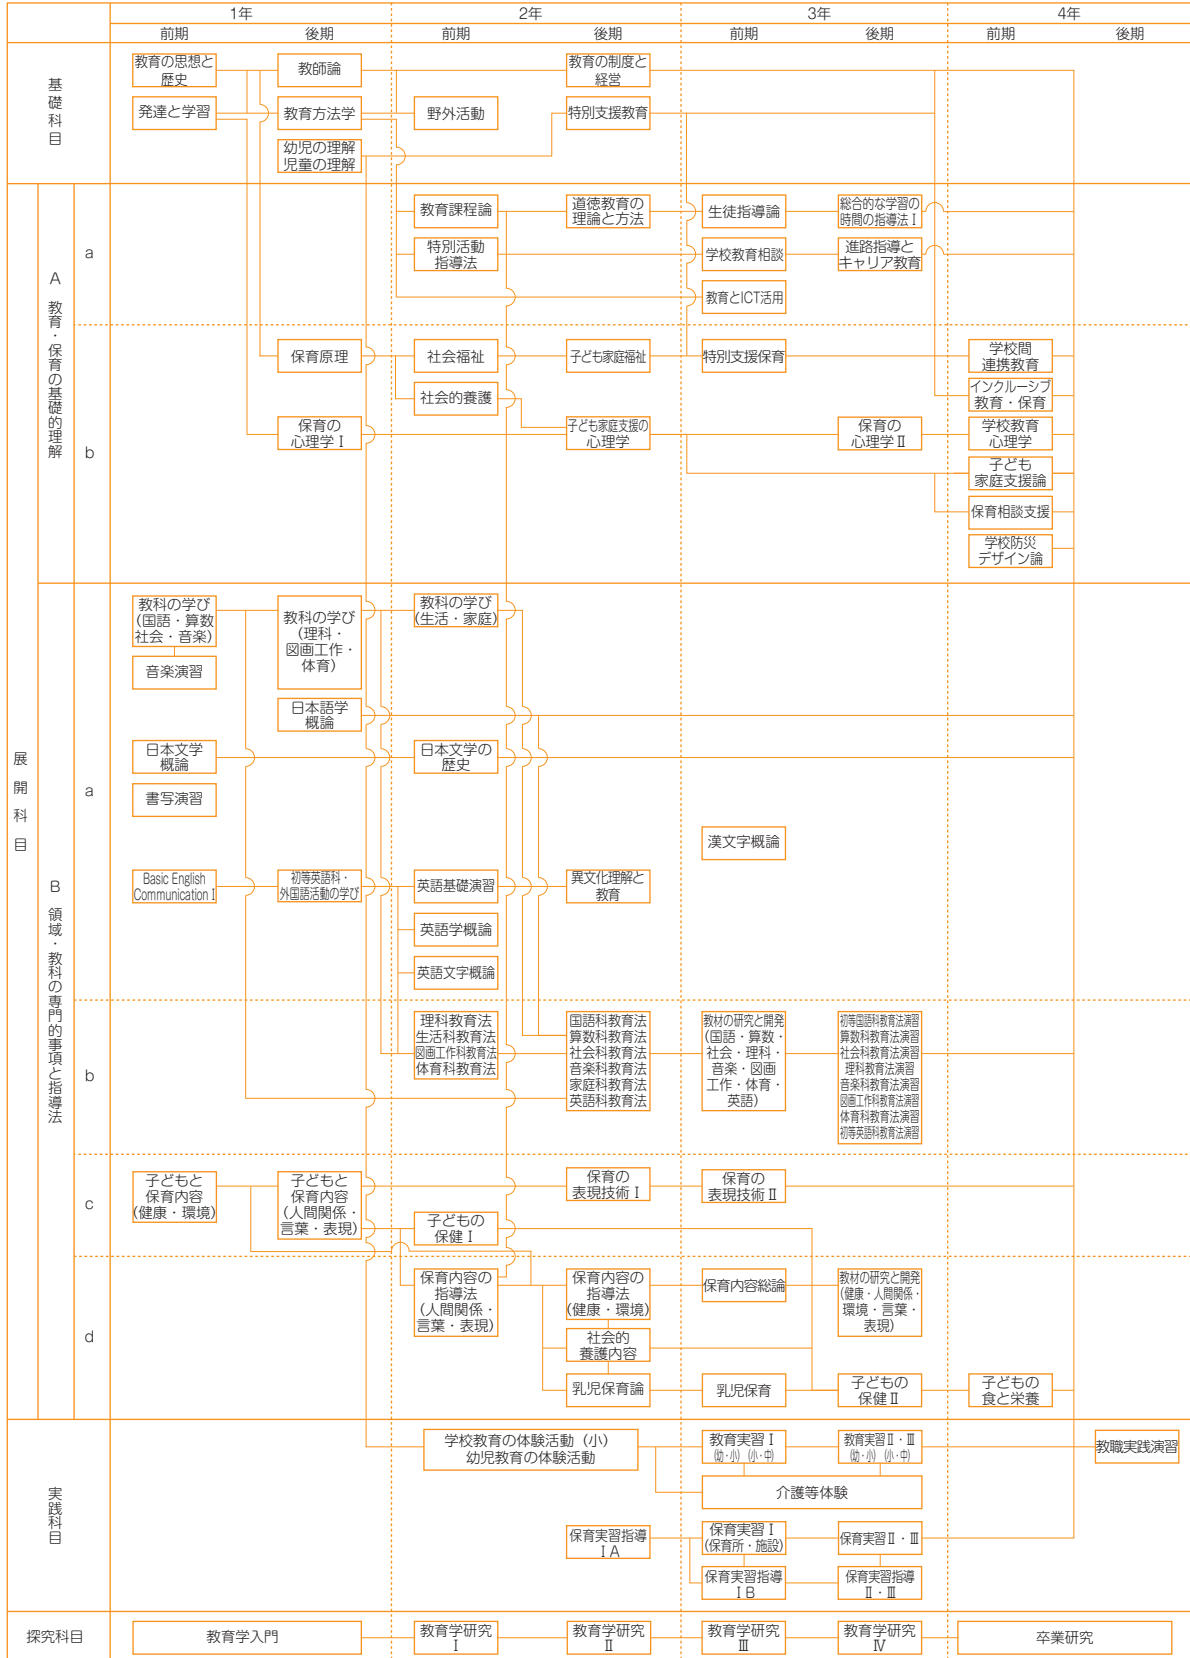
| | | 1年 前期 | 1年 後期 | 2年 前期 | 2年 後期 | 3年 前期 | 3年 後期 | 4年 前期 | 4年 後期 |
|---|---|---|---|---|---|---|---|---|---|
| 基礎科目 | | 教育の思想と歴史 / 発達と学習 | 教師論 / 教育方法学 / 幼児の理解 児童の理解 | 野外活動 | 教育の制度と経営 / 特別支援教育 | | | | |
| 展開科目 A 教育・保育の基礎的理解 | a | | | 教育課程論 / 特別活動指導法 | 道徳教育の理論と方法 | 生徒指導論 / 学校教育相談 / 教育とICT活用 | 総合的な学習の時間の指導法Ⅰ / 進路指導とキャリア教育 | | |
| | b | | 保育原理 / 保育の心理学Ⅰ | 社会福祉 / 社会的養護 | 子ども家庭福祉 / 子ども家庭支援の心理学 | 特別支援保育 | 保育の心理学Ⅱ | 学校間連携教育 / インクルーシブ教育・保育 / 学校教育心理学 / 子ども家庭支援論 / 保育相談支援 / 学校防災デザイン論 | |
| 展開科目 B 領域・教科の専門的事項と指導法 | a | 教科の学び（国語・算数 社会・音楽） / 音楽演習 / 日本文学概論 / 書写演習 / Basic English Communication Ⅰ | 教科の学び（理科・図画工作・体育） / 日本語学概論 / 初等英語科・外国語活動の学び | 教科の学び（生活・家庭） / 日本文学の歴史 / 英語基礎演習 / 英語学概論 / 英語文字概論 | 異文化理解と教育 | 漢文字概論 | | | |
| | b | | | 理科教育法 生活科教育法 図画工作科教育法 体育科教育法 | 国語科教育法 算数科教育法 社会科教育法 音楽科教育法 家庭科教育法 英語科教育法 | 教材の研究と開発（国語・算数・社会・理科・音楽・図画工作・体育・英語） | 初等国語科教育法演習 算数科教育法演習 社会科教育法演習 理科教育法演習 音楽科教育法演習 図画工作科教育法演習 体育科教育法演習 初等英語科教育法演習 | | |
| | c | 子どもと保育内容（健康・環境） | 子どもと保育内容（人間関係・言葉・表現） | 子どもの保健Ⅰ | 保育の表現技術Ⅰ | 保育の表現技術Ⅱ | | | |
| | d | | | 保育内容の指導法（人間関係・言葉・表現） | 保育内容の指導法（健康・環境） / 社会的養護内容 / 乳児保育論 | 保育内容総論 / 乳児保育 | 教材の研究と開発（健康・人間関係・環境・言葉・表現） / 子どもの保健Ⅱ | 子どもの食と栄養 | |
| 実践科目 | | | | 学校教育の体験活動（小） 幼児教育の体験活動 | 保育実習指導ⅠA | 教育実習Ⅰ（幼・小）（小・中） / 介護等体験 / 保育実習Ⅰ（保育所・施設） / 保育実習指導ⅠB | 教育実習Ⅱ・Ⅲ（幼・小）（小・中） / 保育実習Ⅱ・Ⅲ / 保育実習指導Ⅱ・Ⅲ | | 教職実践演習 |
| 探究科目 | | 教育学入門 | | 教育学研究Ⅰ | 教育学研究Ⅱ | 教育学研究Ⅲ | 教育学研究Ⅳ | 卒業研究 | |